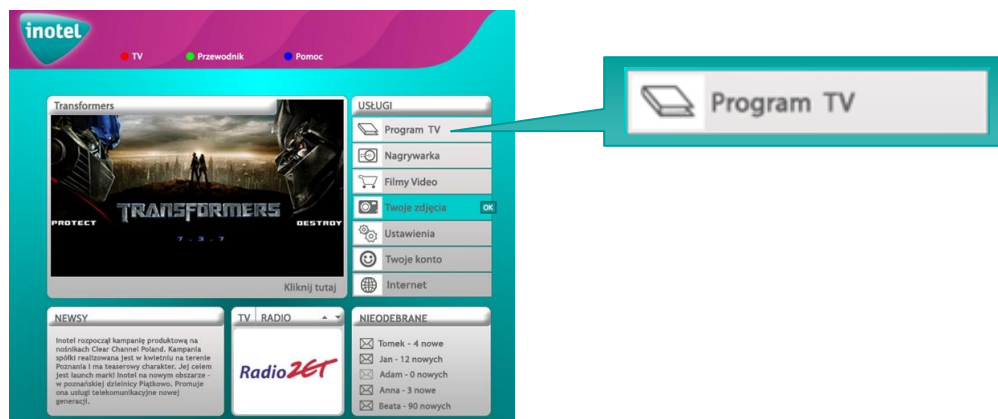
inotel

TV
Przewodnik
Pomoc

Transformers

PROTECT
TRANSFORMERS
DESTROY
7.3.7

Kliknij tutaj

USŁUGI
Program TV
Nagrywarka
Filmy Video
Twoje zdjęcia
OK
Ustawienia
Twoje konto
Internet

Program TV

NEWSY
Inotel rozpoczął kampanię produktową na nośnikach Clear Channel Poland. Kampania spółki realizowana jest w kwietniu na terenie Poznania i ma teaserowy charakter. Jej celem jest launch marki Inotel na nowym obszarze - w poznańskiej dzielnicy Piątkowo. Promuje ona usługi telekomunikacyjne nowej generacji.

TV
RADIO
RadioZET

NIEODEBRANE
Tomek - 4 nowe
Jan - 12 nowych
Adam - 0 nowych
Anna - 3 nowe
Beata - 90 nowych